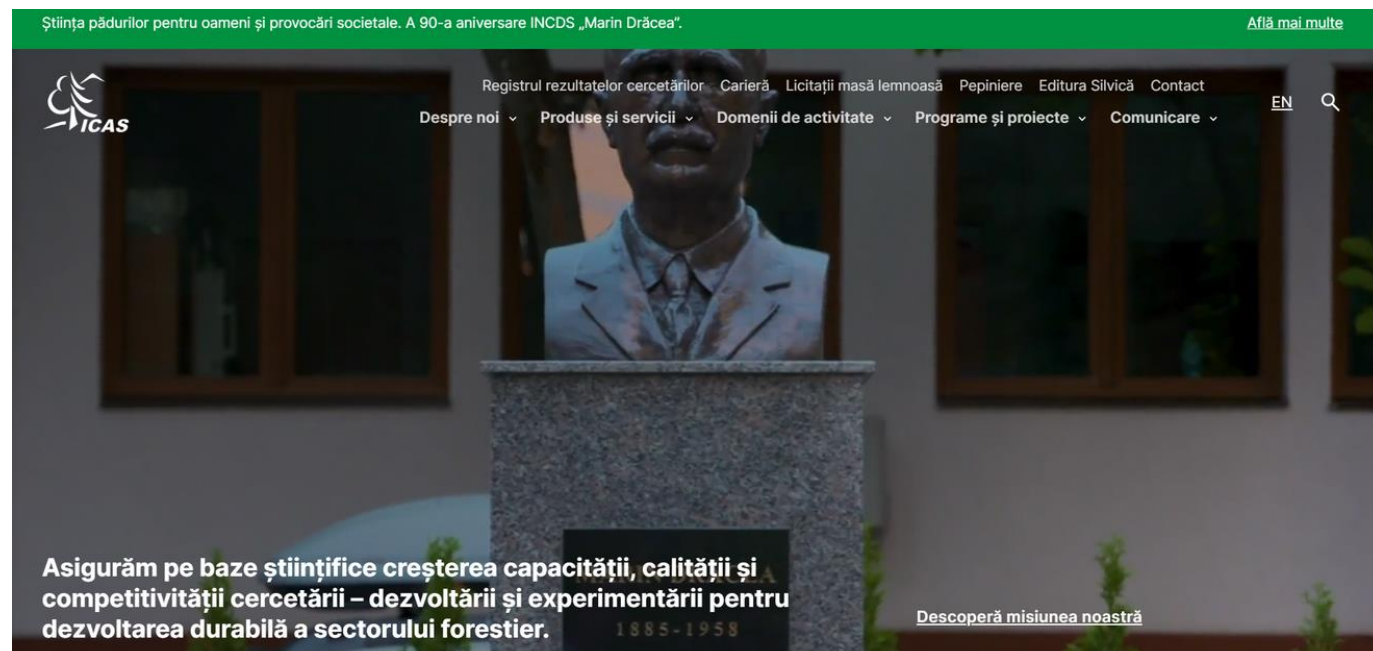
Știința pădurilor pentru oameni și provocări societale. A 90-a aniversare INCDS „Marin Drăcea". Află mai multe

ICAS

Registrul rezultatelor cercetărilor Carieră Licitații masă lemnoasă Pepiniere Editura Silvică Contact

Despre noi Produse și servicii Domenii de activitate Programe și proiecte Comunicare

EN

1885-1958

Asigurăm pe baze științifice creșterea capacității, calității și competitivității cercetării – dezvoltării și experimentării pentru dezvoltarea durabilă a sectorului forestier.

Descoperă misiunea noastră